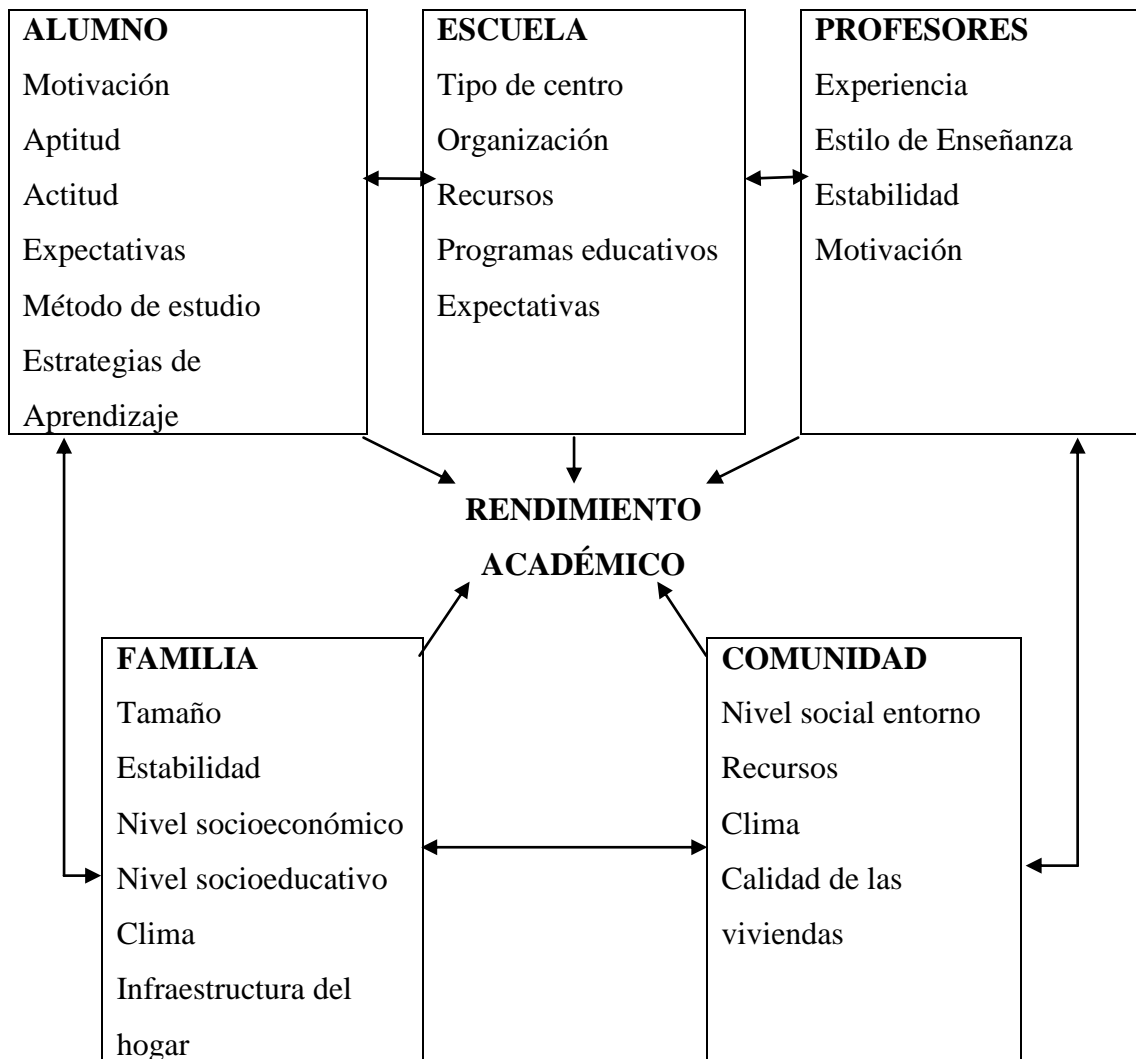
ALUMNO
Motivación
Aptitud
Actitud
Expectativas
Método de estudio
Estrategias de Aprendizaje

ESCUELA
Tipo de centro
Organización
Recursos
Programas educativos
Expectativas

PROFESORES
Experiencia
Estilo de Enseñanza
Estabilidad
Motivación

RENDIMIENTO ACADÉMICO

FAMILIA
Tamaño
Estabilidad
Nivel socioeconómico
Nivel socioeducativo
Clima
Infraestructura del hogar

COMUNIDAD
Nivel social entorno
Recursos
Clima
Calidad de las viviendas